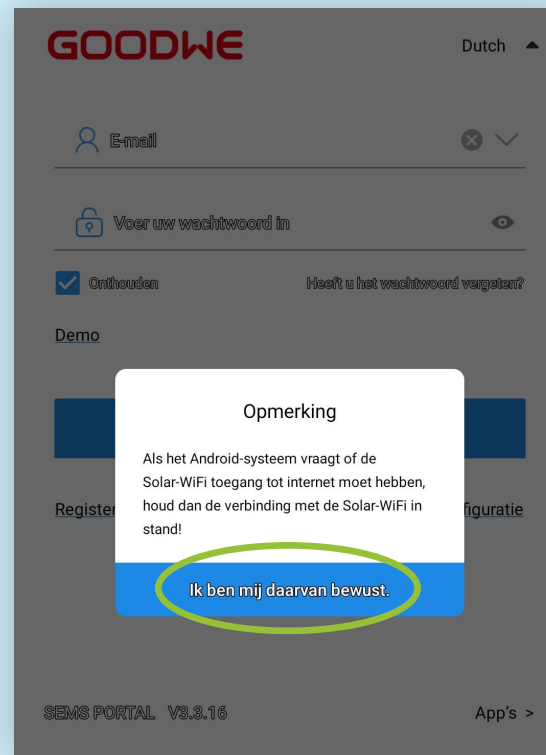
GOODWE

Dutch

E-mail

Voer uw wachtwoord in

Onthouden

Heeft u het wachtwoord vergeten?

Demo

Opmerking

Als het Android-systeem vraagt of de Solar-WiFi toegang tot internet moet hebben, houd dan de verbinding met de Solar-WiFi in stand!

Ik ben mij daarvan bewust.

Register

figuratie

SEMS PORTAL V3.3.16

App's >